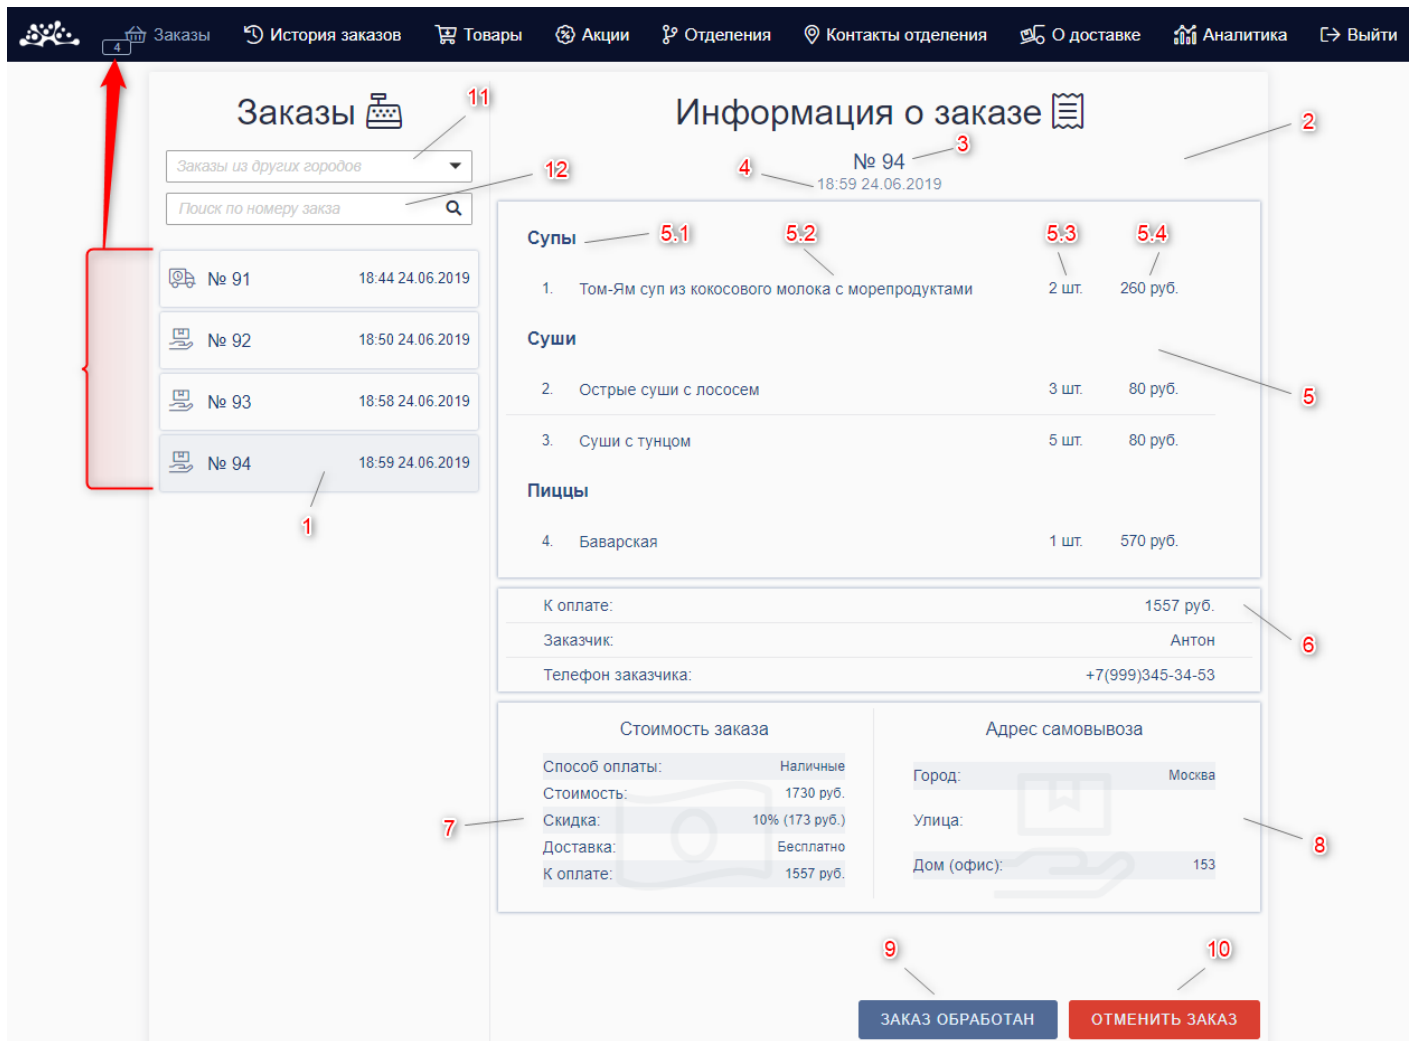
Заказы 4 История заказов Товары Акции Отделения Контакты отделения О доставке Аналитика Выйти

Заказы

11

Заказы из других городов

12

Поиск по номеру закза

№ 91 18:44 24.06.2019

№ 92 18:50 24.06.2019

№ 93 18:58 24.06.2019

№ 94 18:59 24.06.2019

1

Информация о заказе

2

№ 94 3

4 18:59 24.06.2019

Супы 5.1 5.2 5.3 5.4

1. Том-Ям суп из кокосового молока с морепродуктами 2 шт. 260 руб.

Суши

2. Острые суши с лососем 3 шт. 80 руб.

5

3. Суши с тунцом 5 шт. 80 руб.

Пиццы

4. Баварская 1 шт. 570 руб.

К оплате: 1557 руб.

Заказчик: Антон

6

Телефон заказчика: +7(999)345-34-53

Стоимость заказа

Способ оплаты: Наличные

Стоимость: 1730 руб.

7

Скидка: 10% (173 руб.)

Доставка: Бесплатно

К оплате: 1557 руб.

Адрес самовывоза

Город: Москва

Улица:

8

Дом (офис): 153

9 10

ЗАКАЗ ОБРАБОТАН ОТМЕНИТЬ ЗАКАЗ